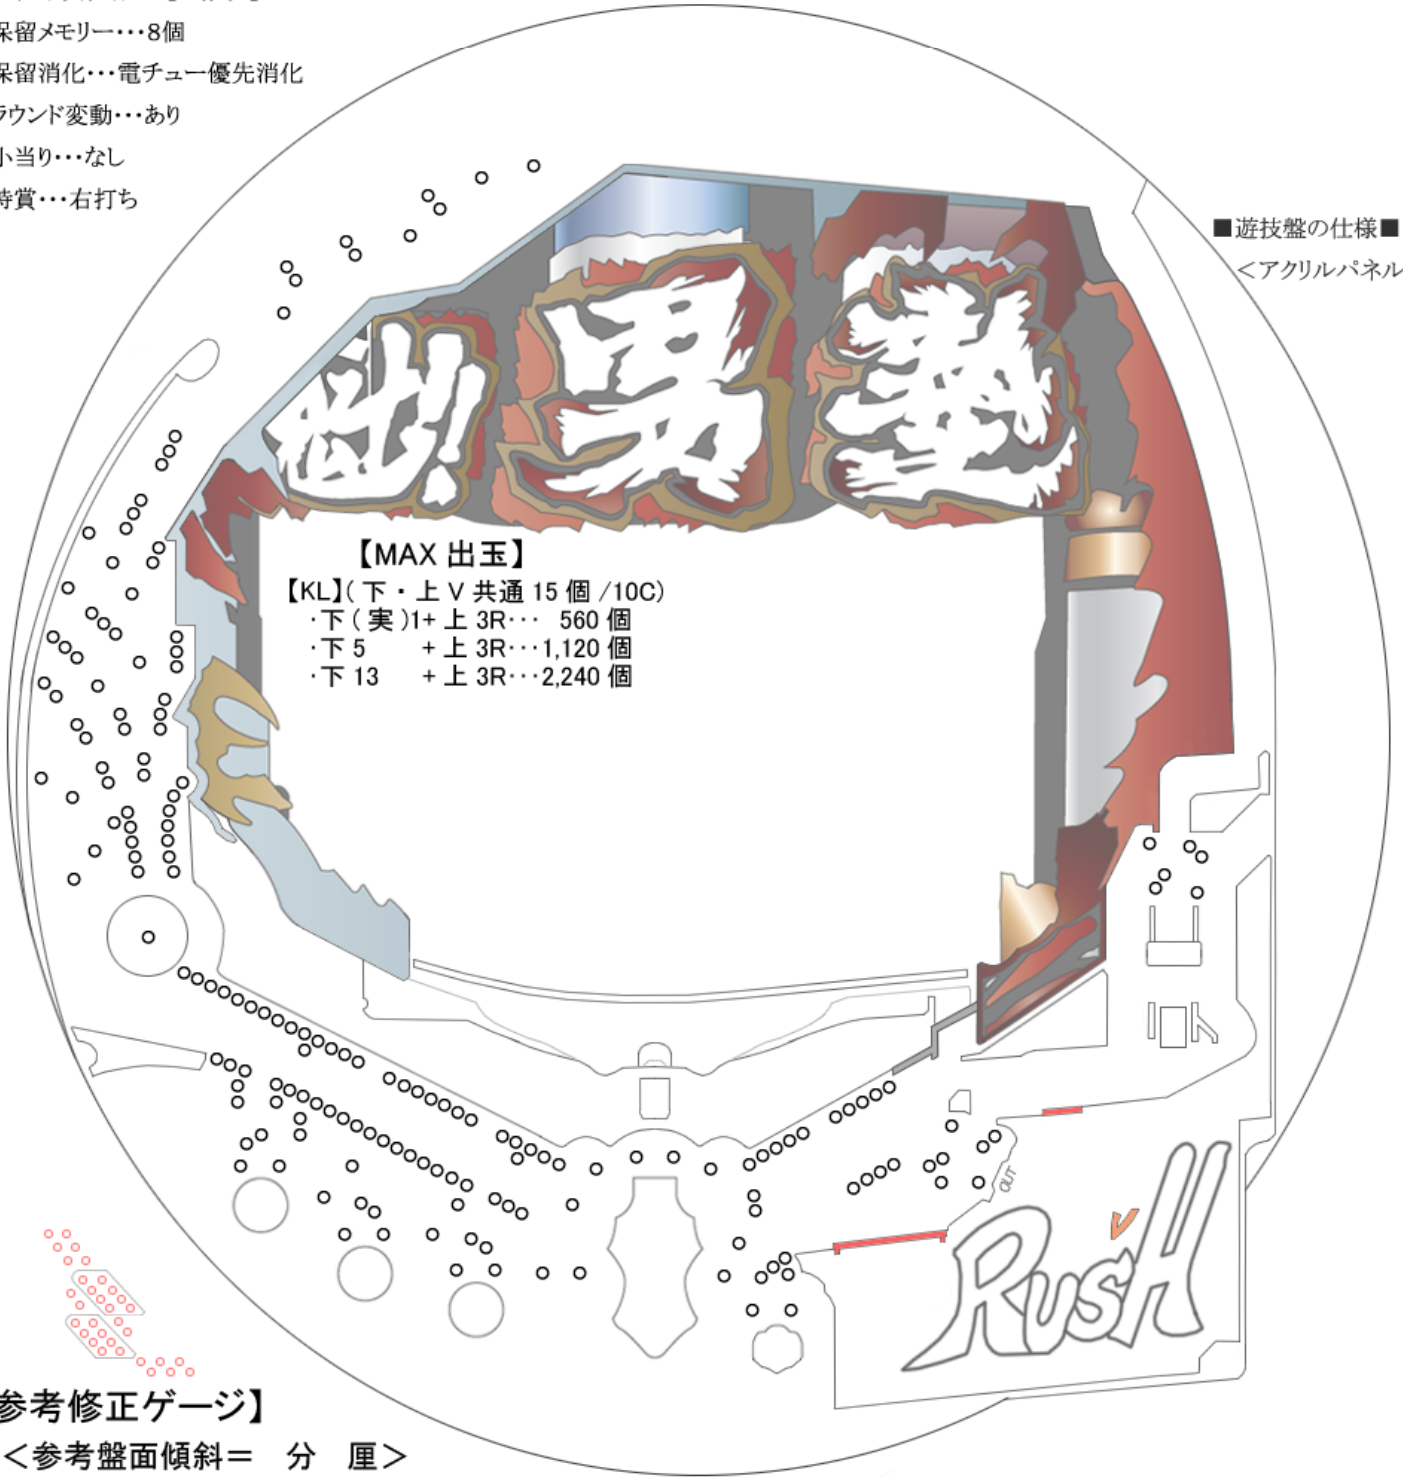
保留メモリー・・・8個
保留消化・・・電チュー優先消化
ラウンド変動・・・あり
小当り・・・なし
特賞・・・右打ち

■遊技盤の仕様■
＜アクリルパネル

魁!男塾

【MAX 出玉】
【KL】(下・上 V 共通 15 個 /10C)
·下(実)1+ 上 3R・・・ 560 個
·下 5 + 上 3R・・・1,120 個
·下 13 + 上 3R・・・2,240 個

OUT

RUSH

参考修正ゲージ】
＜参考盤面傾斜＝ 分 厘＞